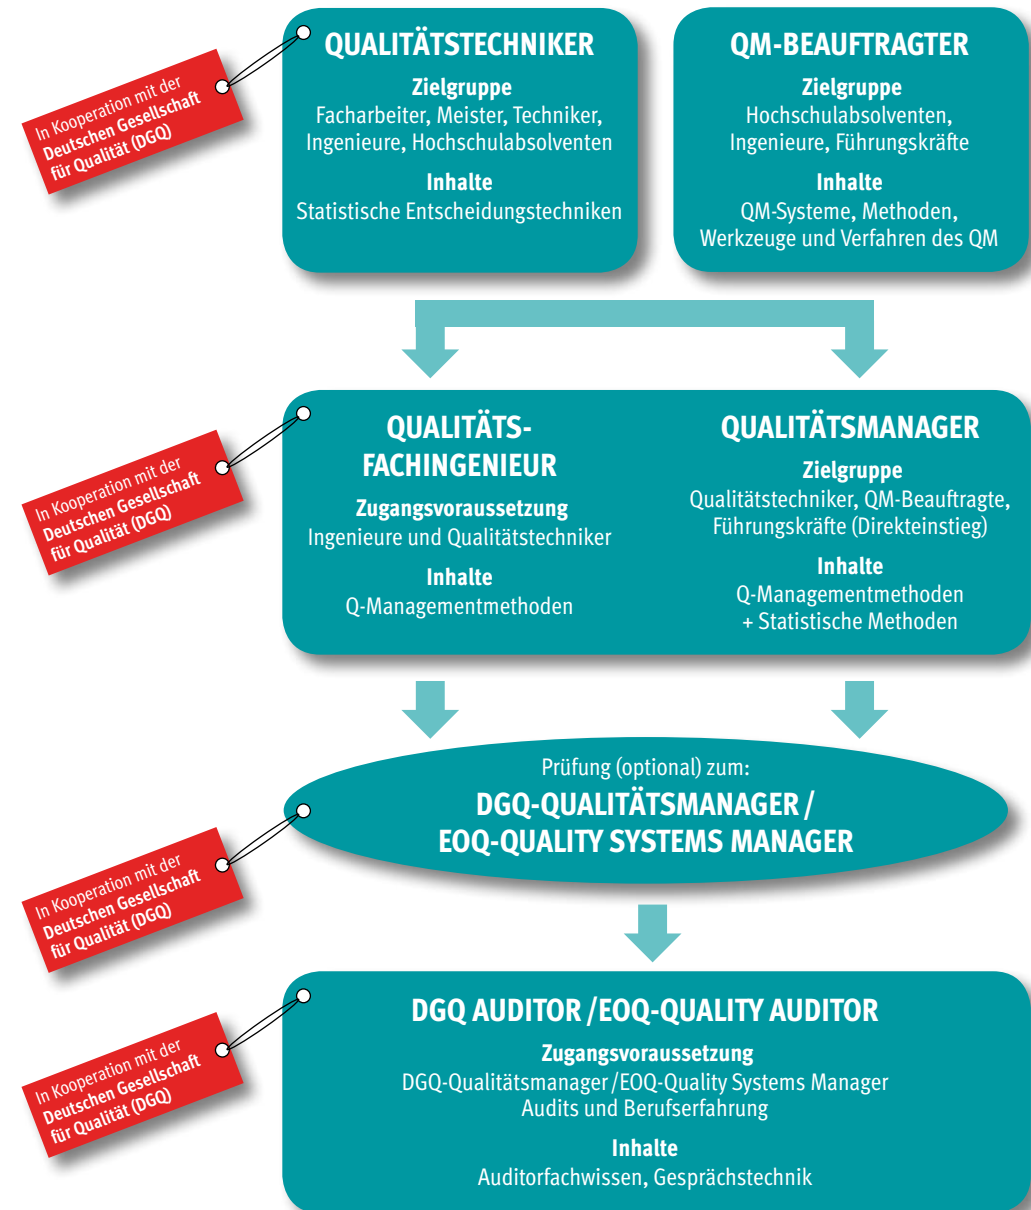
In Kooperation mit der Deutschen Gesellschaft für Qualität (DGQ)

QUALITÄTSTECHNIKER

Zielgruppe
Facharbeiter, Meister, Techniker, Ingenieure, Hochschulabsolventen

Inhalte
Statistische Entscheidungstechniken

QM-BEAUFTRAGTER

Zielgruppe
Hochschulabsolventen, Ingenieure, Führungskräfte

Inhalte
QM-Systeme, Methoden, Werkzeuge und Verfahren des QM

In Kooperation mit der Deutschen Gesellschaft für Qualität (DGQ)

QUALITÄTS-FACHINGENIEUR

Zugangsvoraussetzung
Ingenieure und Qualitätstechniker

Inhalte
Q-Managementmethoden

QUALITÄTSMANAGER

Zielgruppe
Qualitätstechniker, QM-Beauftragte, Führungskräfte (Direkteinstieg)

Inhalte
Q-Managementmethoden
+ Statistische Methoden

In Kooperation mit der Deutschen Gesellschaft für Qualität (DGQ)

Prüfung (optional) zum:
DGQ-QUALITÄTSMANAGER / EOQ-QUALITY SYSTEMS MANAGER

In Kooperation mit der Deutschen Gesellschaft für Qualität (DGQ)

DGQ AUDITOR /EOQ-QUALITY AUDITOR

Zugangsvoraussetzung
DGQ-Qualitätsmanager /EOQ-Quality Systems Manager
Audits und Berufserfahrung

Inhalte
Auditorfachwissen, Gesprächstechnik